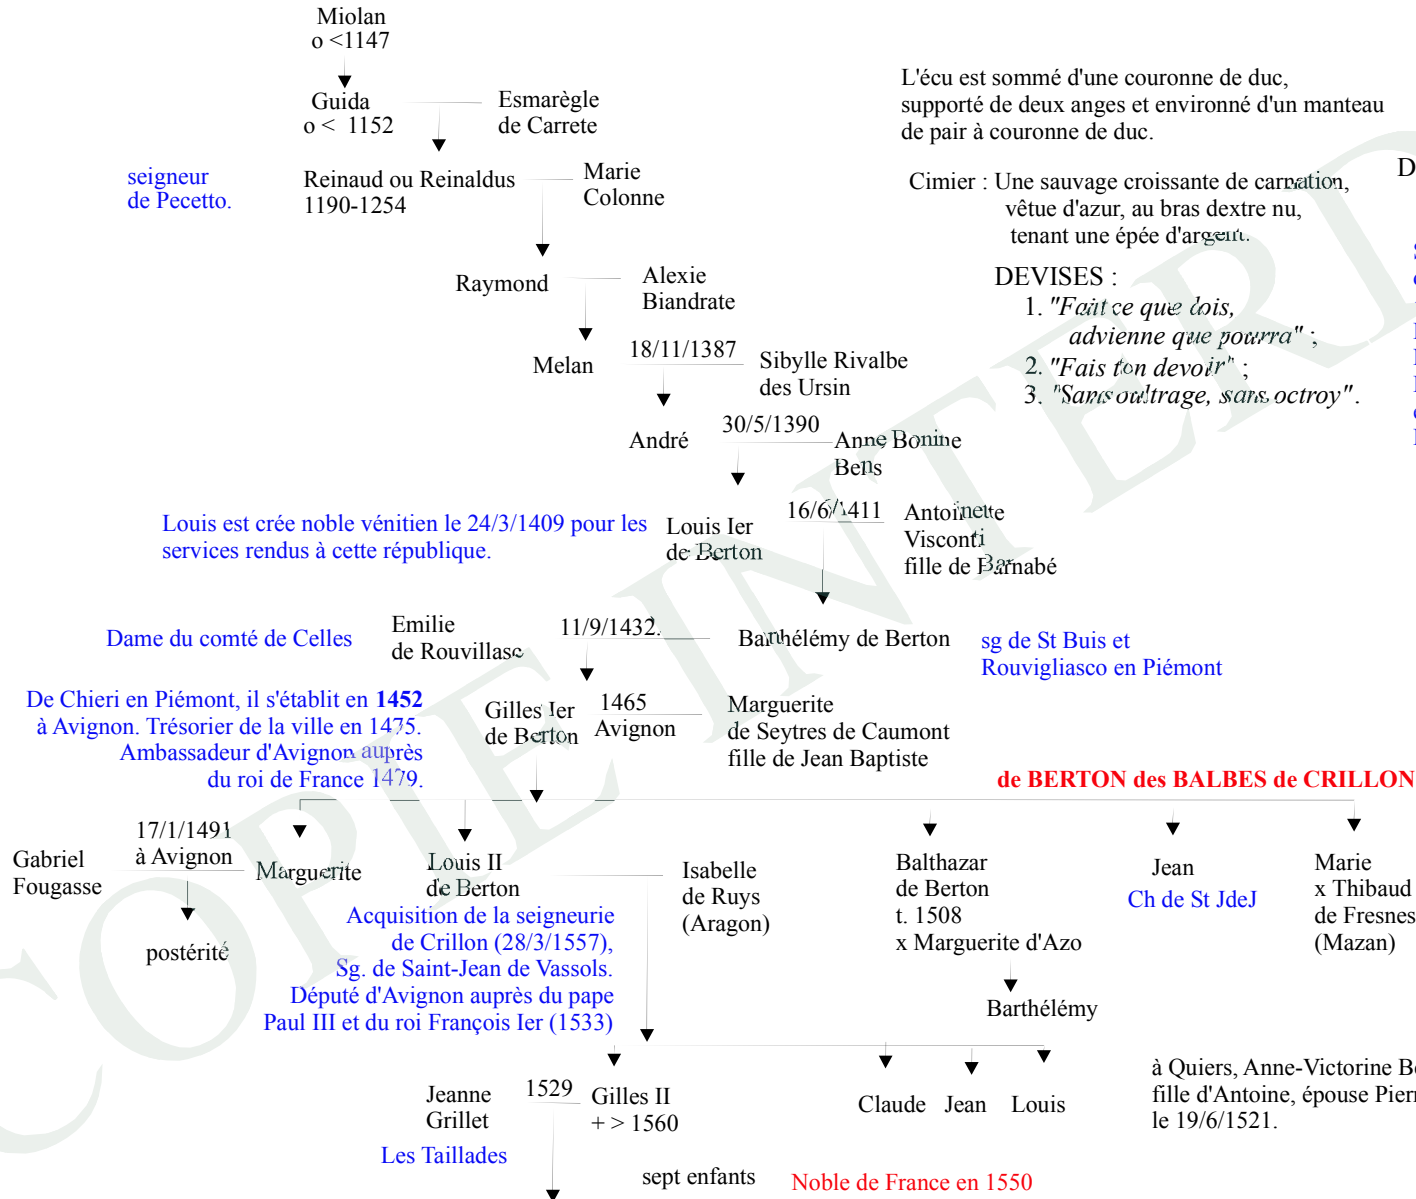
Miolan
o <1147

Guida
o < 1152

Esmarègle
de Carrete

L'écu est sommé d'une couronne de duc, supporté de deux anges et environné d'un manteau de pair à couronne de duc.

Cimier : Une sauvage croissante de carnation, vêtue d'azur, au bras dextre nu, tenant une épée d'argent.

DEVISES :
1. "Fait ce que dois, advienne que pourra" ;
2. "Fais ton devoir" ;
3. "Sans oultrage, sans octroy".

D

seigneur
de Pecetto.

Reinaud ou Reinaldus
1190-1254

Marie
Colonne

Raymond

Alexie
Biandrate

Melan

18/11/1387

Sibylle Rivalbe
des Ursin

André

30/5/1390

Anne Bonine
Bens

Louis est crée noble vénitien le 24/3/1409 pour les services rendus à cette république.

Louis Ier
de Berton

16/6/1411

Antoinette
Visconti
fille de Barnabé

Dame du comté de Celles

Emilie
de Rouvillasc

11/9/1432

Barthélémy de Berton

sg de St Buis et
Rouvigliasco en Piémont

De Chieri en Piémont, il s'établit en 1452 à Avignon. Trésorier de la ville en 1475. Ambassadeur d'Avignon auprès du roi de France 1479.

Gilles Ier
de Berton

1465
Avignon

Marguerite
de Seytres de Caumont
fille de Jean Baptiste

de BERTON des BALBES de CRILLON

Gabriel
Fougasse

17/1/1491
à Avignon

Marguerite

Louis II
de Berton

Acquisition de la seigneurie de Crillon (28/3/1557), Sg. de Saint-Jean de Vassols. Député d'Avignon auprès du pape Paul III et du roi François Ier (1533)

Isabelle
de Ruys
(Aragon)

Balthazar
de Berton
t. 1508
x Marguerite d'Azo

Jean
Ch de St JdeJ

Marie
x Thibaud
de Fresnes
(Mazan)

postérité

Barthélémy

Jeanne
Grillet

1529

Gilles II
+ > 1560

Claude Jean Louis

à Quiers, Anne-Victorine B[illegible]
fille d'Antoine, épouse Pier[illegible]
le 19/6/1521.

Les Taillades

sept enfants

Noble de France en 1550